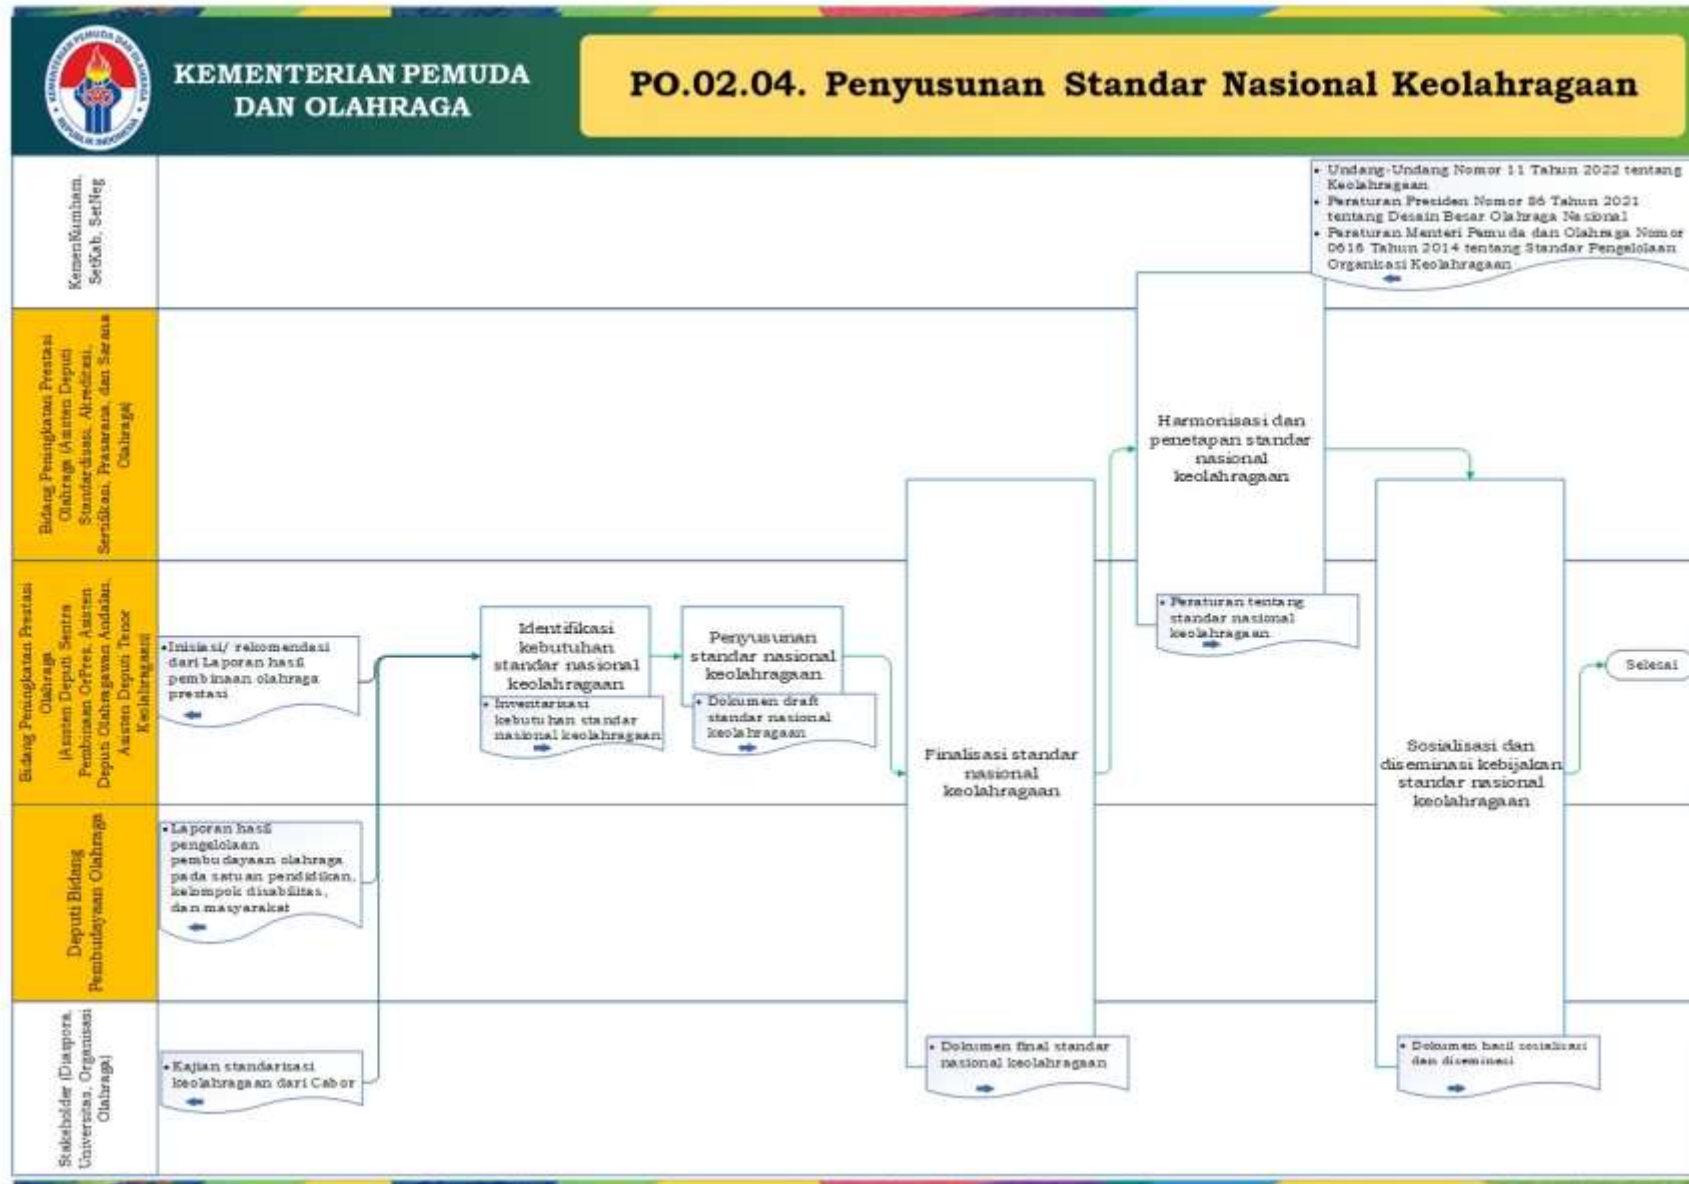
KEMENTERIAN PEMUDA DAN OLAHRAGA

PO.02.04. Penyusunan Standar Nasional Keolahragaan

KemenKumham, SetKab, SetNeg

Bidang Peningkatan Prestasi Olahraga (Asisten Deputi Standardisasi, Akreditasi, Sertifikasi, Prasarana, dan Sarana Olahraga)

Bidang Peningkatan Prestasi Olahraga (Asisten Deputi Sentra Pembinaan OrPres, Asisten Deputi Olahragawan Andalan, Asisten Deputi Tenor Keolahragaan)

Deputi Bidang Pembudayaan Olahraga

Stakeholder (Diaspora, Universitas, Organisasi Olahraga)

• Undang-Undang Nomor 11 Tahun 2022 tentang Keolahragaan
• Peraturan Presiden Nomor 86 Tahun 2021 tentang Desain Besar Olahraga Nasional
• Peraturan Menteri Pemuda dan Olahraga Nomor 0616 Tahun 2014 tentang Standar Pengelolaan Organisasi Keolahragaan

Harmonisasi dan penetapan standar nasional keolahragaan

• Peraturan tentang standar nasional keolahragaan

• Inisiasi/ rekomendasi dari Laporan hasil pembinaan olahraga prestasi

Identifikasi kebutuhan standar nasional keolahragaan

• Inventarisasi kebutuhan standar nasional keolahragaan

Penyusunan standar nasional keolahragaan

• Dokumen draft standar nasional keolahragaan

Finalisasi standar nasional keolahragaan

Sosialisasi dan diseminasi kebijakan standar nasional keolahragaan

Selesai

• Laporan hasil pengelolaan pembudayaan olahraga pada satuan pendidikan, kelompok disabilitas, dan masyarakat

• Kajian standarisasi keolahragaan dari Cabor

• Dokumen final standar nasional keolahragaan

• Dokumen hasil sosialisasi dan diseminasi